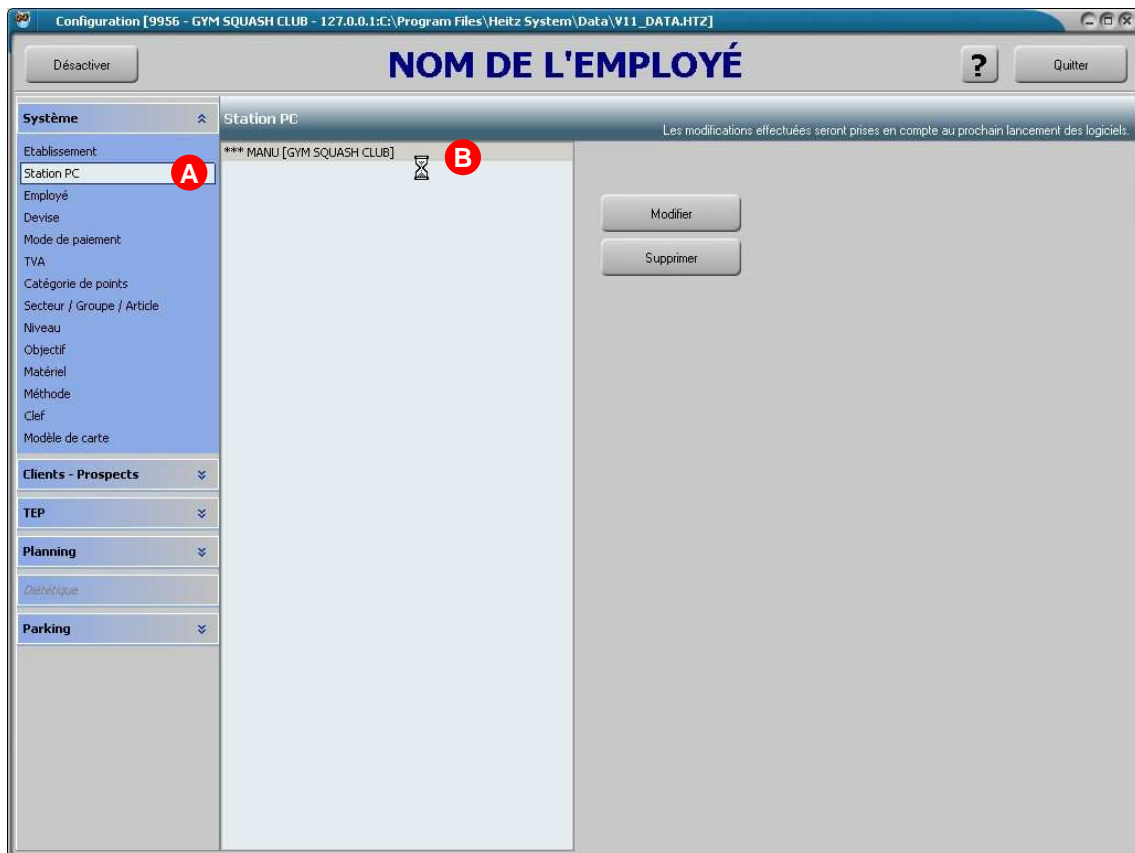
Configuration [9956 - GYM SQUASH CLUB - 127.0.0.1:C:\Program Files\Heitz System\Data\V11_DATA.HTZ]

Désactiver

NOM DE L'EMPLOYÉ

?

Quitter

Système

Etablissement
Station PC
Employé
Devise
Mode de paiement
TVA
Catégorie de points
Secteur / Groupe / Article
Niveau
Objectif
Matériel
Méthode
Clef
Modèle de carte

Clients - Prospects

TEP

Planning

Diététique

Parking

A

Station PC

Les modifications effectuées seront prises en compte au prochain lancement des logiciels.

*** MANU [GYM SQUASH CLUB]

B

Modifier

Supprimer